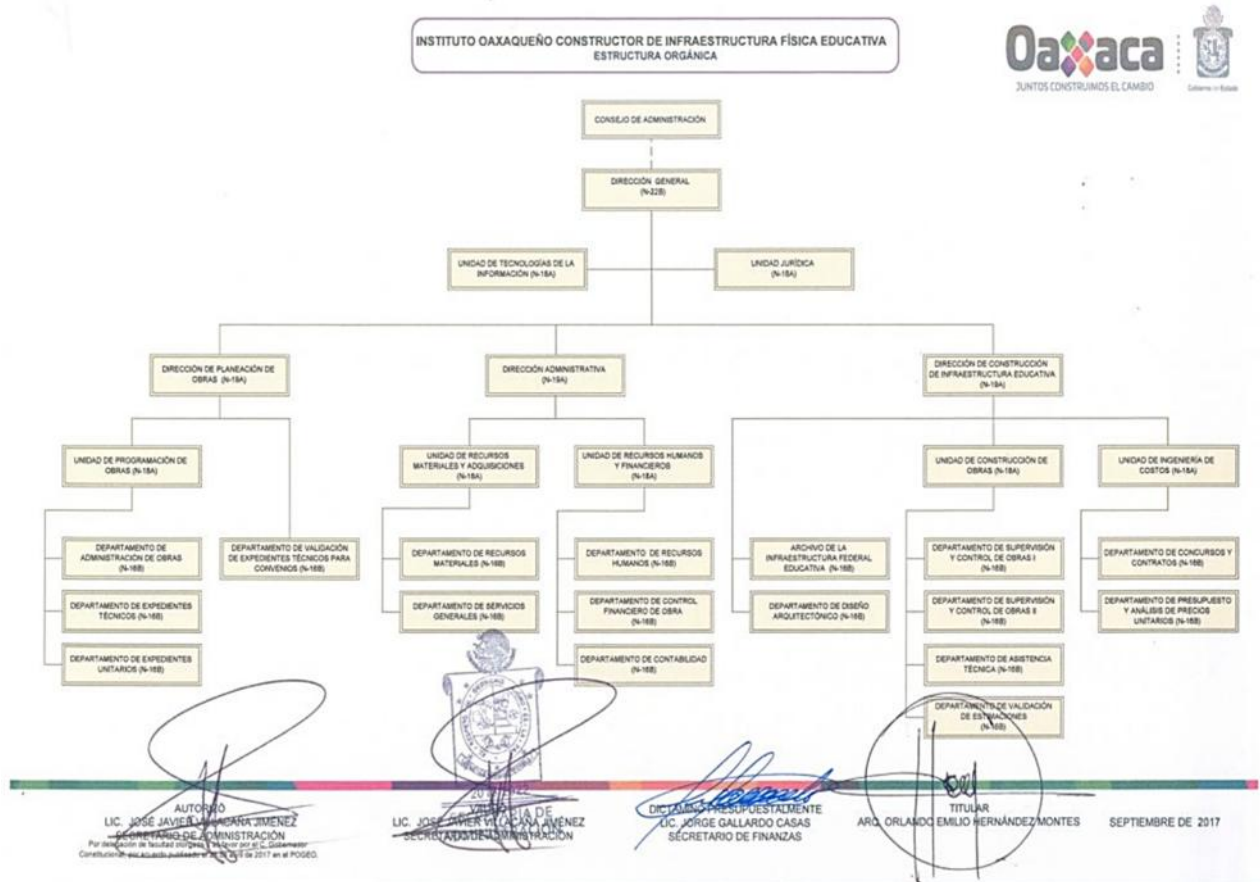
INSTITUTO OAXAQUEÑO CONSTRUCTOR DE INFRAESTRUCTURA FÍSICA EDUCATIVA
ESTRUCTURA ORGÁNICA

Oaxaca
JUNTOS CONSTRUIMOS EL CAMBIO
Gobierno del Estado

CONSEJO DE ADMINISTRACIÓN

DIRECCIÓN GENERAL (N-22B)

UNIDAD DE TECNOLOGÍAS DE LA INFORMACIÓN (N-18A)

UNIDAD JURÍDICA (N-18A)

DIRECCIÓN DE PLANEACIÓN DE OBRAS (N-19A)

DIRECCIÓN ADMINISTRATIVA (N-19A)

DIRECCIÓN DE CONSTRUCCIÓN DE INFRAESTRUCTURA EDUCATIVA (N-19A)

UNIDAD DE PROGRAMACIÓN DE OBRAS (N-18A)

UNIDAD DE RECURSOS MATERIALES Y ADQUISICIONES (N-18A)

UNIDAD DE RECURSOS HUMANOS Y FINANCIEROS (N-18A)

UNIDAD DE CONSTRUCCIÓN DE OBRAS (N-18A)

UNIDAD DE INGENIERÍA DE COSTOS (N-18A)

DEPARTAMENTO DE ADMINISTRACIÓN DE OBRAS (N-16B)

DEPARTAMENTO DE EXPEDIENTES TÉCNICOS (N-16B)

DEPARTAMENTO DE EXPEDIENTES UNITARIOS (N-16B)

DEPARTAMENTO DE VALIDACIÓN DE EXPEDIENTES TÉCNICOS PARA CONVENIOS (N-16B)

DEPARTAMENTO DE RECURSOS MATERIALES (N-16B)

DEPARTAMENTO DE SERVICIOS GENERALES (N-16B)

DEPARTAMENTO DE RECURSOS HUMANOS (N-16B)

DEPARTAMENTO DE CONTROL FINANCIERO DE OBRA (N-16B)

DEPARTAMENTO DE CONTABILIDAD (N-16B)

ARCHIVO DE LA INFRAESTRUCTURA FEDERAL EDUCATIVA (N-16B)

DEPARTAMENTO DE DISEÑO ARQUITECTÓNICO (N-16B)

DEPARTAMENTO DE SUPERVISIÓN Y CONTROL DE OBRAS I (N-16B)

DEPARTAMENTO DE SUPERVISIÓN Y CONTROL DE OBRAS II (N-16B)

DEPARTAMENTO DE ASISTENCIA TÉCNICA (N-16B)

DEPARTAMENTO DE VALIDACIÓN DE ESTIMACIONES (N-16B)

DEPARTAMENTO DE CONCURSOS Y CONTRATOS (N-16B)

DEPARTAMENTO DE PRESUPUESTO Y ANÁLISIS DE PRECIOS UNITARIOS (N-16B)

AUTORIZÓ
LIC. JOSÉ JAVIER VILLACAÑA JIMÉNEZ
SECRETARIO DE ADMINISTRACIÓN
Por delegación de facultad otorgada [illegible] por el C. Gobernador Constitucional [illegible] 2017 en el POGEO.

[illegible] VALIDACIÓN DE
LIC. JOSÉ JAVIER VILLACAÑA JIMÉNEZ
SECRETARIO DE ADMINISTRACIÓN

DICTAMINÓ PRESUPUESTALMENTE
LIC. JORGE GALLARDO CASAS
SECRETARIO DE FINANZAS

TITULAR
ARQ. ORLANDO EMILIO HERNÁNDEZ MONTES

SEPTIEMBRE DE 2017